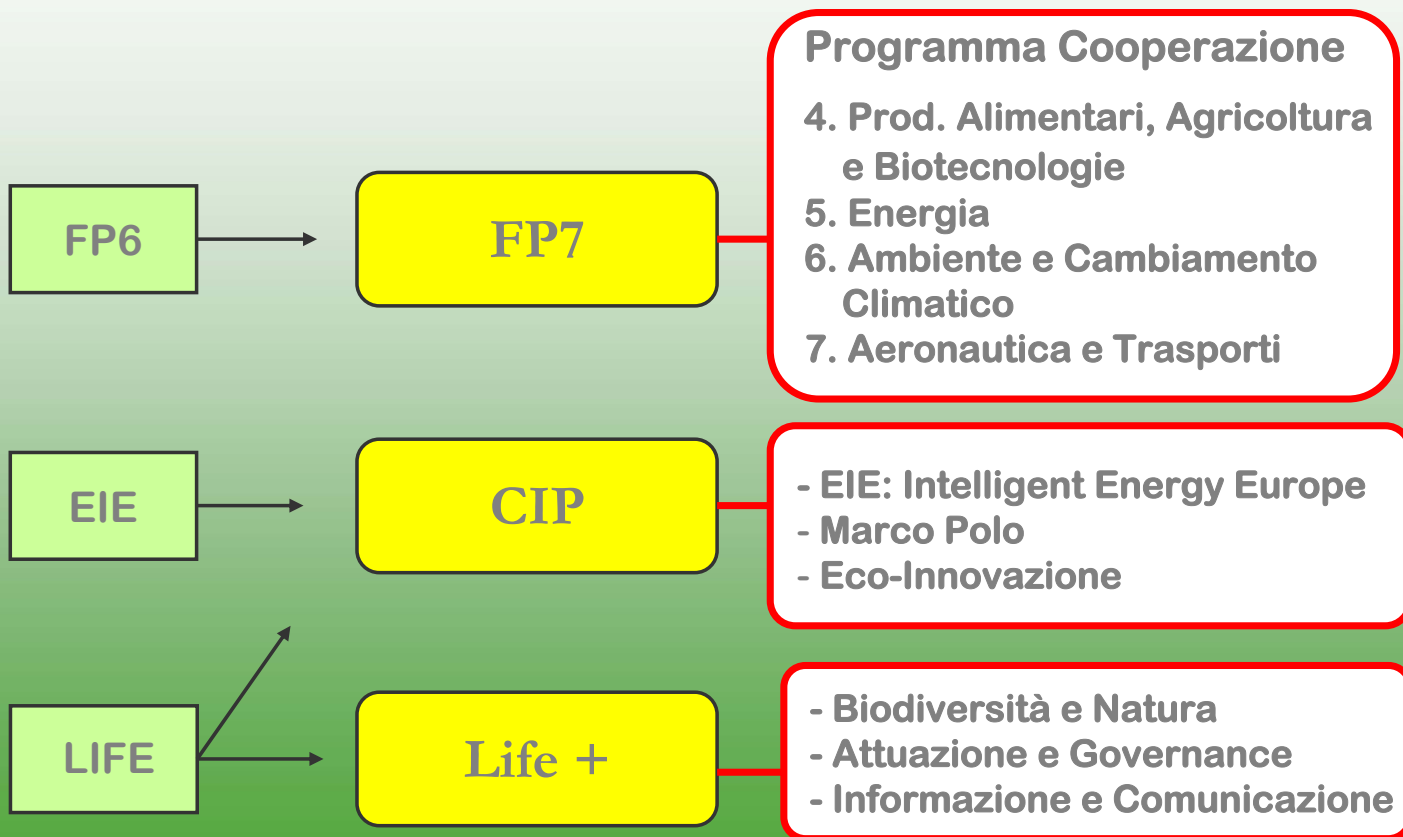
FP6

FP7

Programma Cooperazione

4. Prod. Alimentari, Agricoltura e Biotecnologie
5. Energia
6. Ambiente e Cambiamento Climatico
7. Aeronautica e Trasporti

EIE

CIP

- EIE: Intelligent Energy Europe
- Marco Polo
- Eco-Innovazione

LIFE

Life +

- Biodiversità e Natura
- Attuazione e Governance
- Informazione e Comunicazione